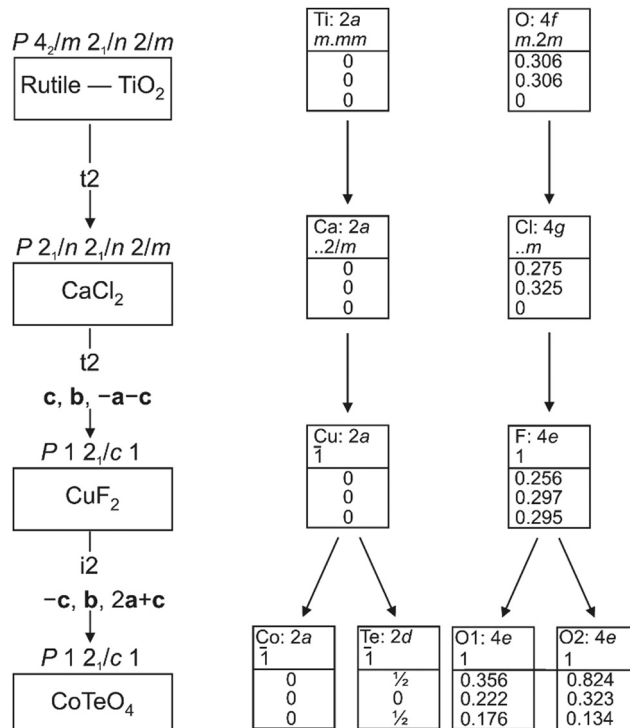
$P\ 4_2/m\ 2_1/n\ 2/m$

Rutile — $TiO_2$

t2

$P\ 2_1/n\ 2_1/n\ 2/m$

$CaCl_2$

t2

**c**, **b**, −**a**−**c**

$P\ 1\ 2_1/c\ 1$

$CuF_2$

i2

−**c**, **b**, 2**a**+**c**

$P\ 1\ 2_1/c\ 1$

$CoTeO_4$

| Ti: 2*a* |
|---|
| *m.mm* |
| 0 |
| 0 |
| 0 |

| O: 4*f* |
|---|
| *m.2m* |
| 0.306 |
| 0.306 |
| 0 |

| Ca: 2*a* |
|---|
| *..2/m* |
| 0 |
| 0 |
| 0 |

| Cl: 4*g* |
|---|
| *..m* |
| 0.275 |
| 0.325 |
| 0 |

| Cu: 2*a* |
|---|
| $\bar{1}$ |
| 0 |
| 0 |
| 0 |

| F: 4*e* |
|---|
| 1 |
| 0.256 |
| 0.297 |
| 0.295 |

| Co: 2*a* |
|---|
| $\bar{1}$ |
| 0 |
| 0 |
| 0 |

| Te: 2*d* |
|---|
| $\bar{1}$ |
| ½ |
| 0 |
| ½ |

| O1: 4*e* |
|---|
| 1 |
| 0.356 |
| 0.222 |
| 0.176 |

| O2: 4*e* |
|---|
| 1 |
| 0.824 |
| 0.323 |
| 0.134 |